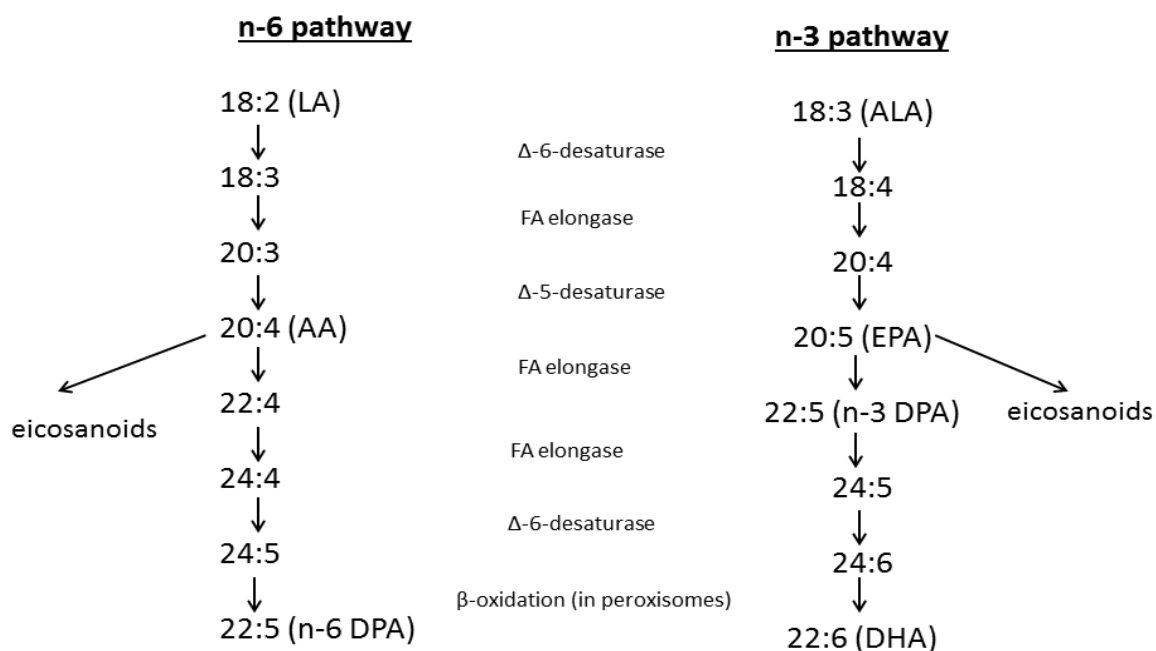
n-6 pathway

n-3 pathway

18:2 (LA)

18:3 (ALA)

Δ-6-desaturase

18:3

18:4

FA elongase

20:3

20:4

Δ-5-desaturase

20:4 (AA)

20:5 (EPA)

FA elongase

eicosanoids

22:4

22:5 (n-3 DPA)

eicosanoids

FA elongase

24:4

24:5

Δ-6-desaturase

24:5

24:6

β-oxidation (in peroxisomes)

22:5 (n-6 DPA)

22:6 (DHA)